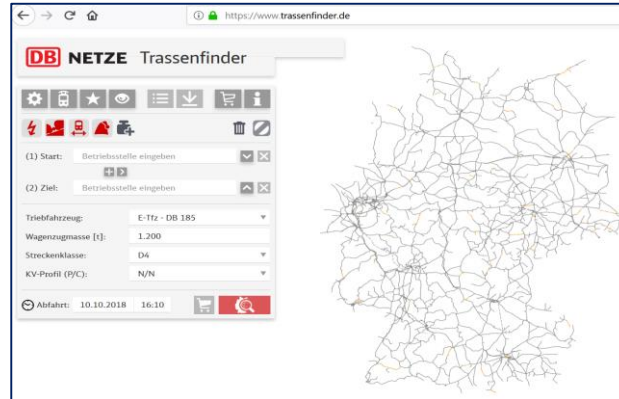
https://www.trassenfinder.de

DB NETZE Trassenfinder

(1) Start: Betriebsstelle eingeben

(2) Ziel: Betriebsstelle eingeben

Triebfahrzeug: E-Tfz - DB 185

Wagenzugmasse [t]: 1.200

Streckenklasse: D4

KV-Profil (P/C): N/N

Abfahrt: 10.10.2018 16:10